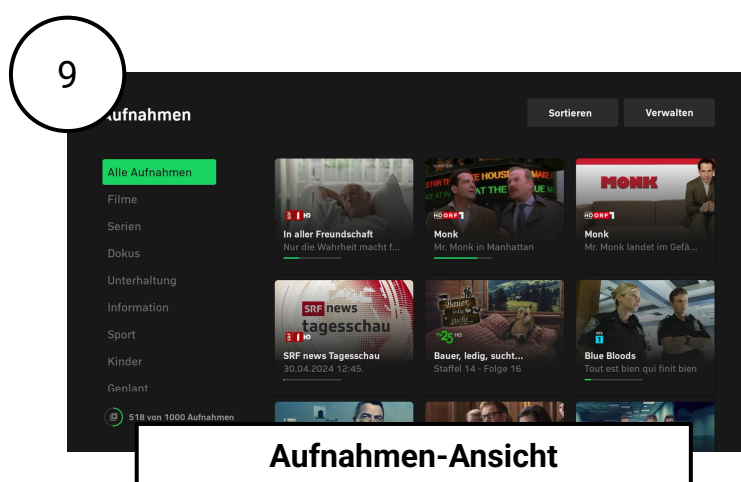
9

Aufnahmen

Sortieren

Verwalten

Alle Aufnahmen
Filme
Serien
Dokus
Unterhaltung
Information
Sport
Kinder
Geplant

518 von 1000 Aufnahmen

HD
In aller Freundschaft
Nur die Wahrheit macht f...

HD ORF 1
Monk
Mr. Monk in Manhattan

MONK
HD ORF 1
Monk
Mr. Monk landet im Gefä...

SRF news
tagesschau
HD
SRF news Tagesschau
30.04.2024 12:45.

Bauer, ledig, sucht...
TV 25 HD
Bauer, ledig, sucht...
Staffel 14 - Folge 16

Blue Bloods
Tout est bien qui finit bien

Aufnahmen-Ansicht